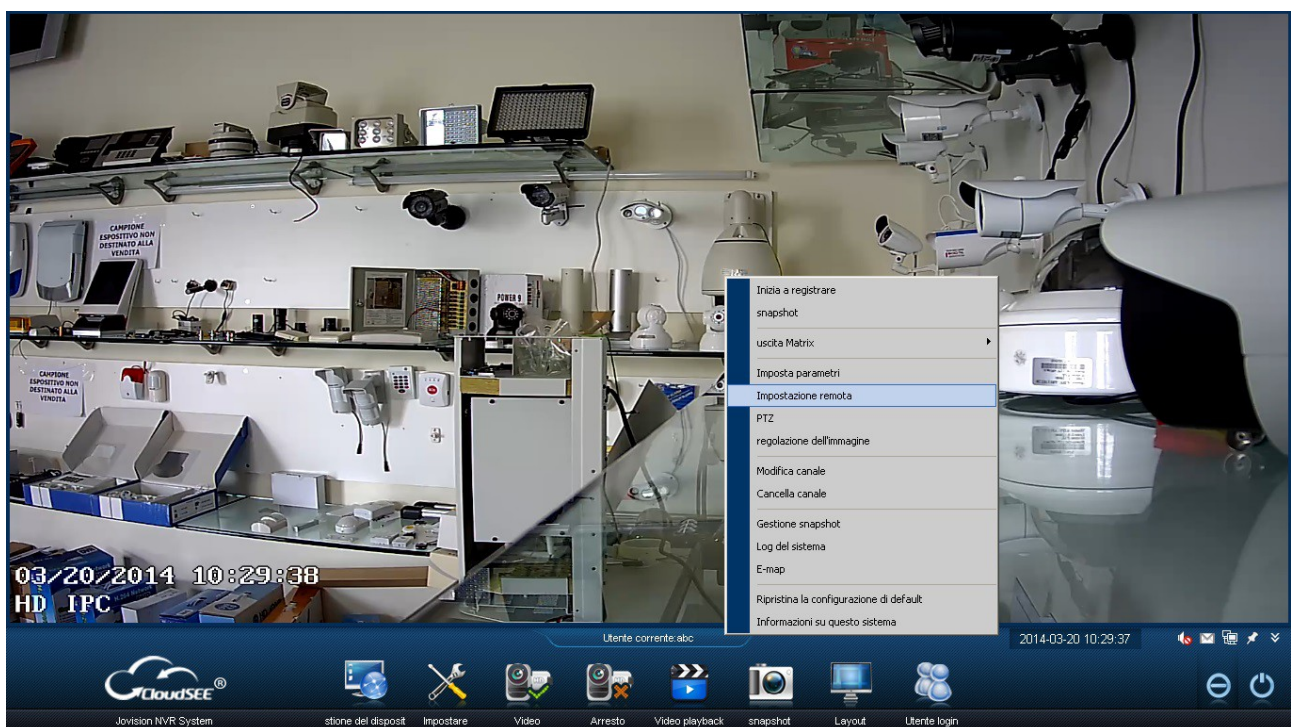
CAMPIONE ESPOSITIVO NON DESTINATO ALLA VENDITA

CAMPIONE ESPOSITIVO NON DESTINATO ALLA VENDITA

POWER 9

03/20/2014 10:29:38
HD IPC

Inizia a registrare
snapshot
uscita Matrix
Imposta parametri
Impostazione remota
PTZ
regolazione dell'immagine
Modifica canale
Cancella canale
Gestione snapshot
Log del sistema
E-map
Ripristina la configurazione di default
Informazioni su questo sistema

Utente corrente:abc

2014-03-20 10:29:37

CloudSEE®

Jovision NVR System

stione del disposit

Impostare

Video

Arresto

Video playback

snapshot

Layout

Utente login